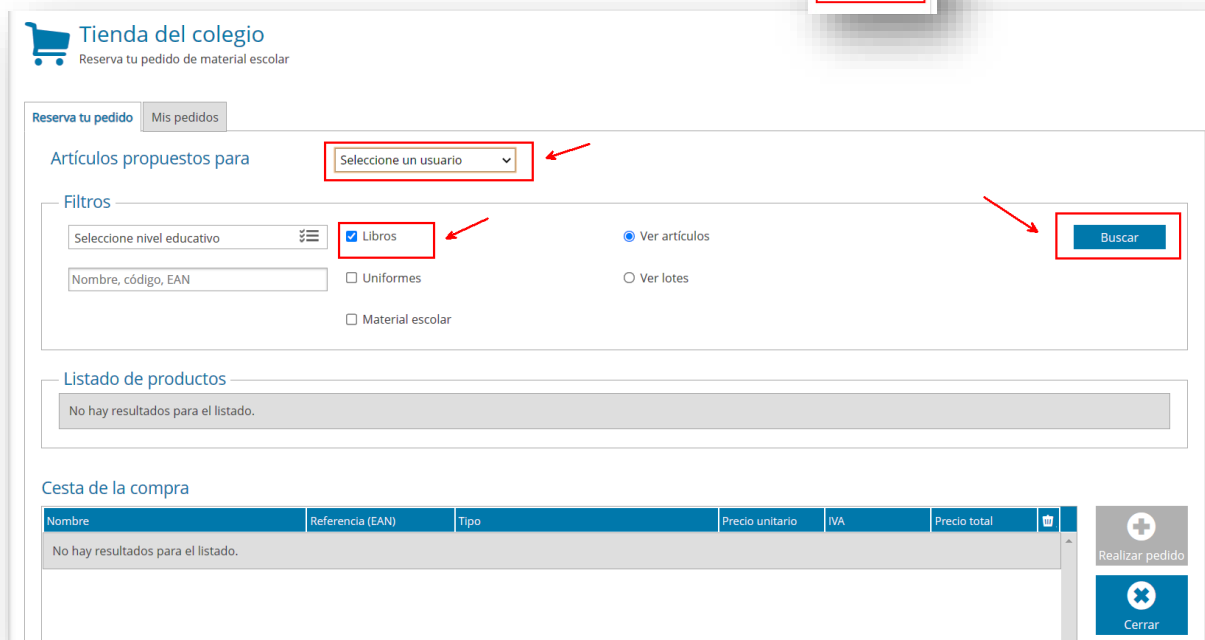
Tienda del colegio
Reserva tu pedido de material escolar

Reserva tu pedido
Mis pedidos

Artículos propuestos para
Seleccione un usuario

Filtros
Seleccione nivel educativo
Nombre, código, EAN
Libros
Uniformes
Material escolar
Ver artículos
Ver lotes
Buscar

Listado de productos
No hay resultados para el listado.

Cesta de la compra

| Nombre | Referencia (EAN) | Tipo | Precio unitario | IVA | Precio total |
|---|---|---|---|---|---|
| No hay resultados para el listado. | | | | | |

Realizar pedido
Cerrar